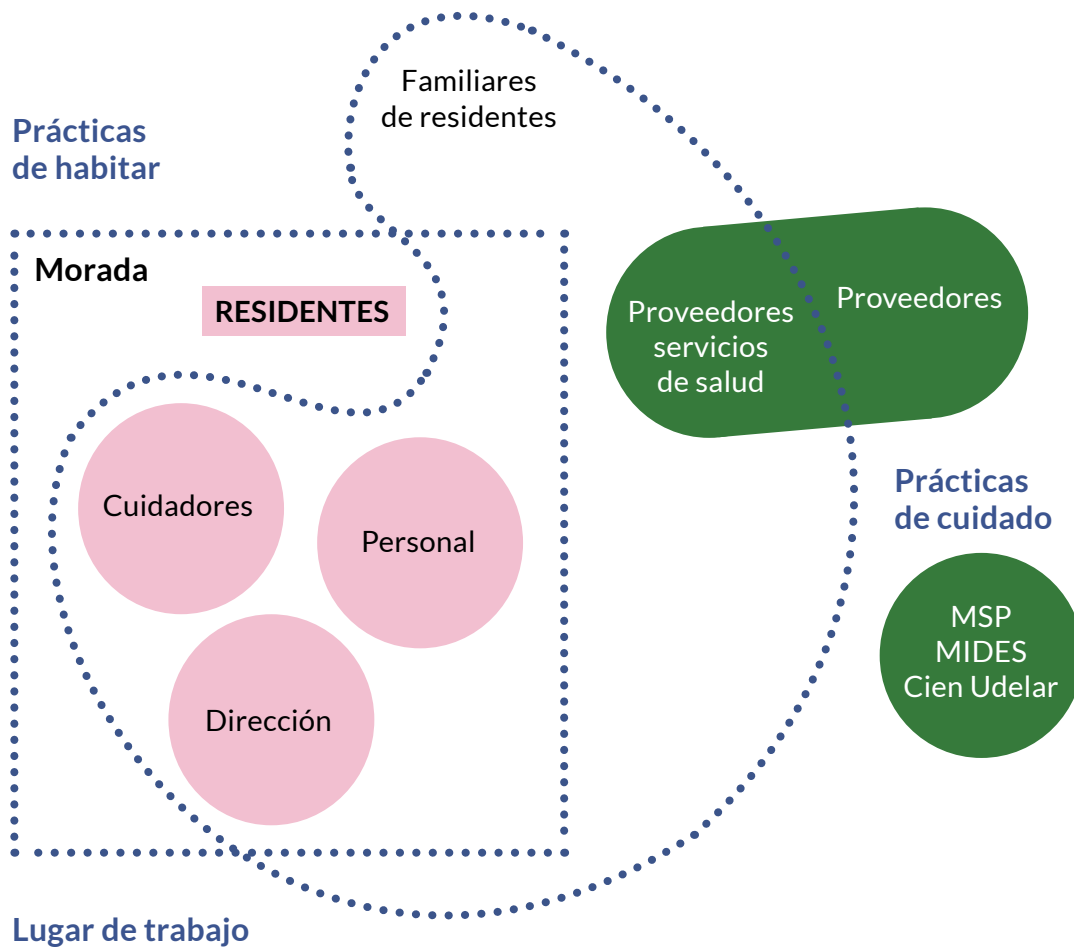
Familiares de residentes

Prácticas de habitar

Morada

RESIDENTES

Proveedores servicios de salud

Proveedores

Cuidadores

Personal

Dirección

Prácticas de cuidado

MSP
MIDES
Cien Udelar

Lugar de trabajo